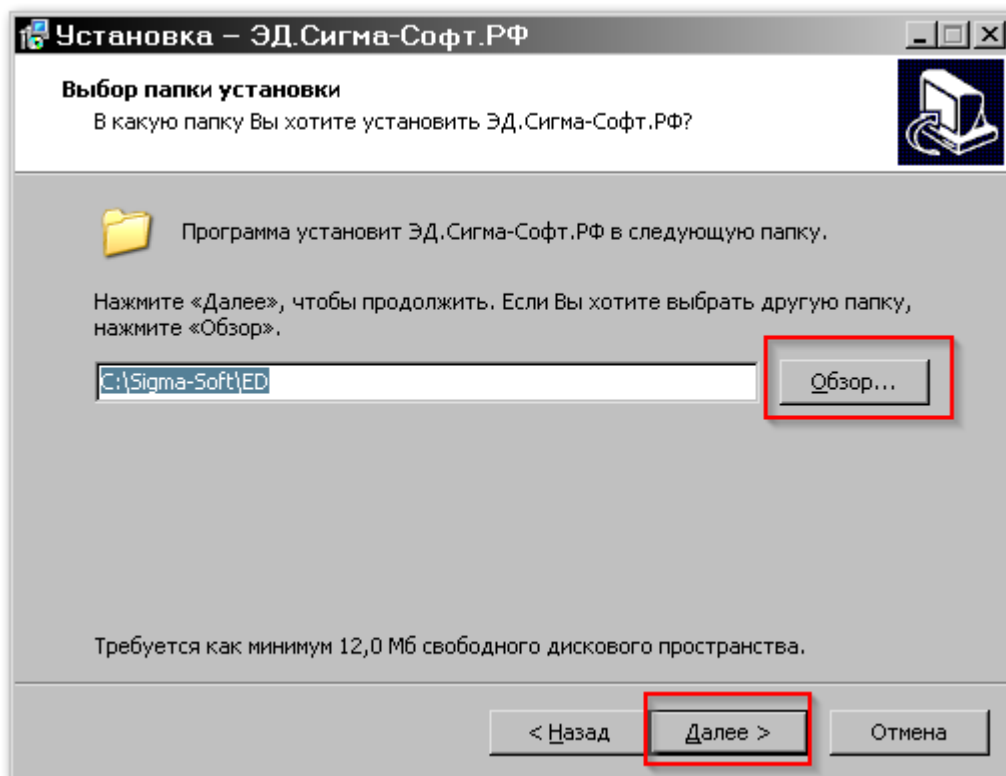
Установка – ЭД.Сигма-Софт.РФ

Выбор папки установки
В какую папку Вы хотите установить ЭД.Сигма-Софт.РФ?

Программа установит ЭД.Сигма-Софт.РФ в следующую папку.

Нажмите «Далее», чтобы продолжить. Если Вы хотите выбрать другую папку, нажмите «Обзор».

C:\Sigma-Soft\ED

Обзор...

Требуется как минимум 12,0 Мб свободного дискового пространства.

< Назад

Далее >

Отмена